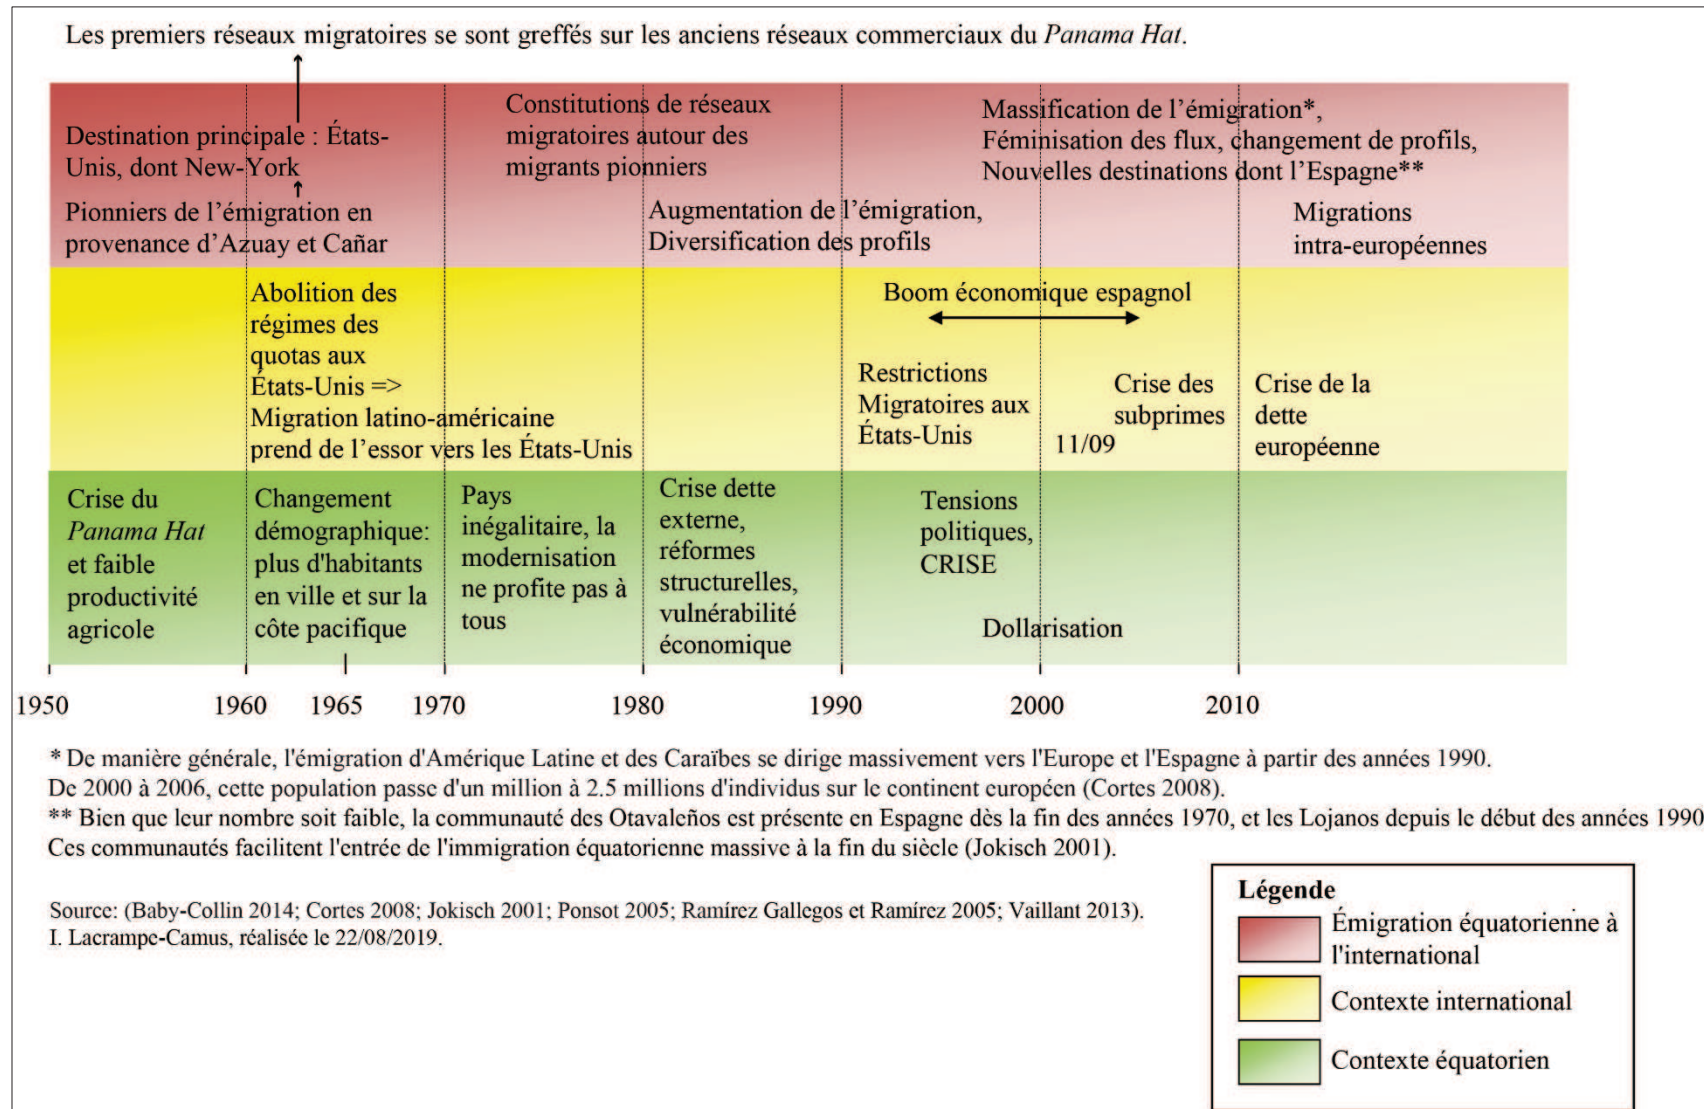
Les premiers réseaux migratoires se sont greffés sur les anciens réseaux commerciaux du *Panama Hat*.

Destination principale : États-Unis, dont New-York

Pionniers de l'émigration en provenance d'Azuay et Cañar

Constitutions de réseaux migratoires autour des migrants pionniers

Augmentation de l'émigration, Diversification des profils

Massification de l'émigration*, Féminisation des flux, changement de profils, Nouvelles destinations dont l'Espagne**

Migrations intra-européennes

Abolition des régimes des quotas aux États-Unis => Migration latino-américaine prend de l'essor vers les États-Unis

Boom économique espagnol

Restrictions Migratoires aux États-Unis

11/09

Crise des subprimes

Crise de la dette européenne

Crise du *Panama Hat* et faible productivité agricole

Changement démographique: plus d'habitants en ville et sur la côte pacifique

Pays inégalitaire, la modernisation ne profite pas à tous

Crise dette externe, réformes structurelles, vulnérabilité économique

Tensions politiques, CRISE

Dollarisation

1950 1960 1965 1970 1980 1990 2000 2010

* De manière générale, l'émigration d'Amérique Latine et des Caraïbes se dirige massivement vers l'Europe et l'Espagne à partir des années 1990. De 2000 à 2006, cette population passe d'un million à 2.5 millions d'individus sur le continent européen (Cortes 2008).
** Bien que leur nombre soit faible, la communauté des Otavaleños est présente en Espagne dès la fin des années 1970, et les Lojanos depuis le début des années 1990. Ces communautés facilitent l'entrée de l'immigration équatorienne massive à la fin du siècle (Jokisch 2001).

Source: (Baby-Collin 2014; Cortes 2008; Jokisch 2001; Ponsot 2005; Ramírez Gallegos et Ramírez 2005; Vaillant 2013).
I. Lacrampe-Camus, réalisée le 22/08/2019.

Légende
Émigration équatorienne à l'international
Contexte international
Contexte équatorien